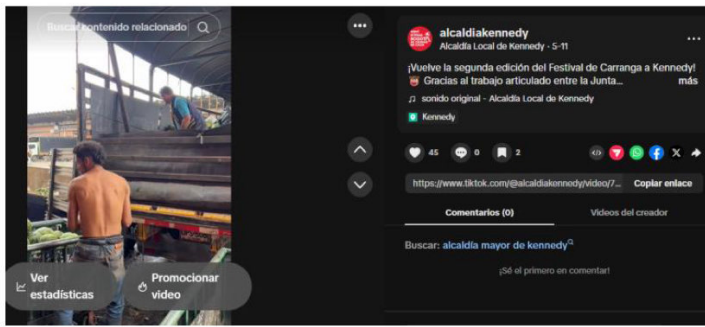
Buscar contenido relacionado

alcaldiakennedy
Alcaldía Local de Kennedy · 5-11

¡Vuelve la segunda edición del Festival de Carranga a Kennedy! Gracias al trabajo articulado entre la Junta... más

sonido original - Alcaldía Local de Kennedy

Kennedy

45 0 2

https://www.tiktok.com/@alcaldiakennedy/video/7... Copiar enlace

Comentarios (0) Videos del creador

Buscar: alcaldía mayor de kennedy

¡Sé el primero en comentar!

Ver estadísticas

Promocionar video